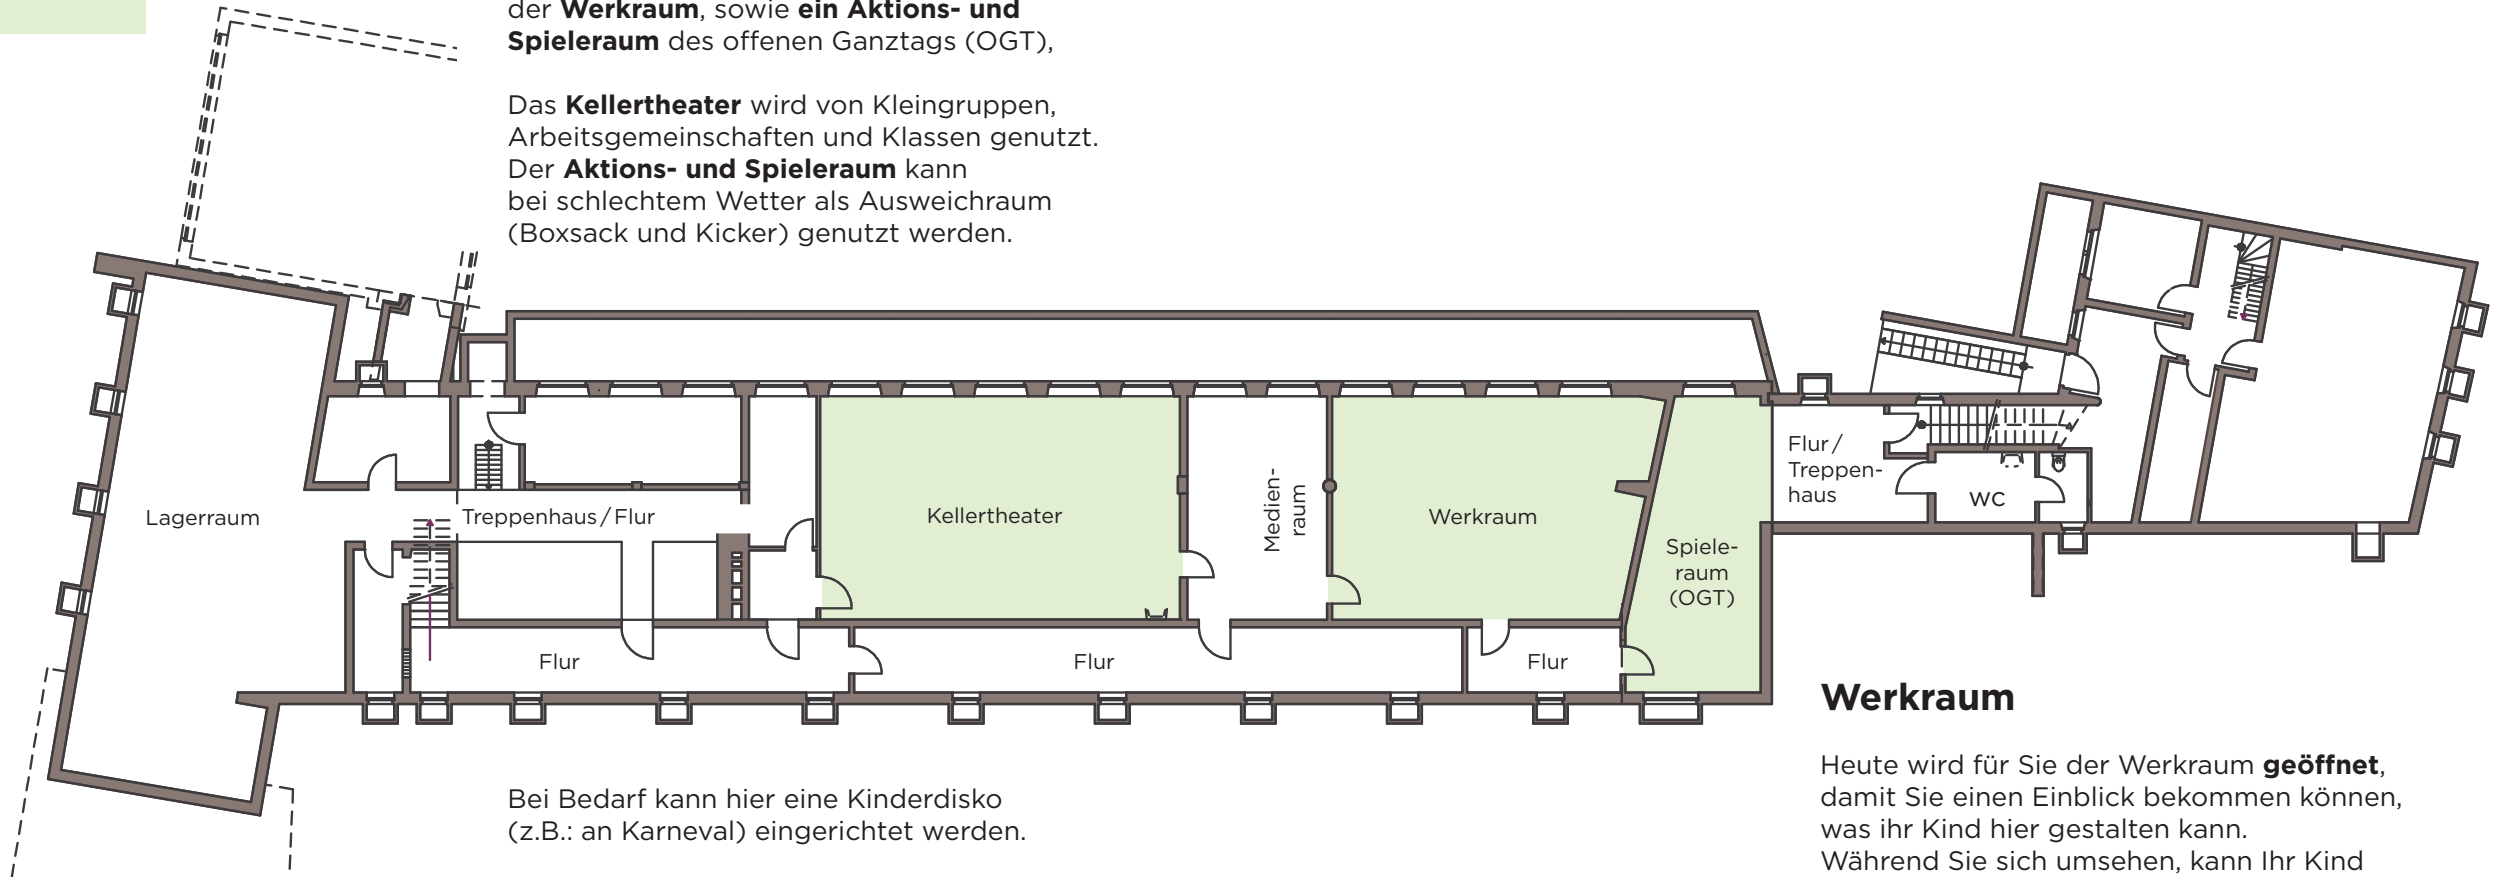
der **Werkraum**, sowie **ein Aktions- und Spieleraum** des offenen Ganztags (OGT),

Das **Kellertheater** wird von Kleingruppen, Arbeitsgemeinschaften und Klassen genutzt. Der **Aktions- und Spieleraum** kann bei schlechtem Wetter als Ausweichraum (Boxsack und Kicker) genutzt werden.

Lagerraum

Treppenhaus / Flur

Kellertheater

Medienraum

Werkraum

Spieleraum (OGT)

Flur / Treppenhaus

WC

Flur

Flur

Flur

Bei Bedarf kann hier eine Kinderdisko (z.B.: an Karneval) eingerichtet werden.

**Werkraum**

Heute wird für Sie der Werkraum **geöffnet**, damit Sie einen Einblick bekommen können, was ihr Kind hier gestalten kann.
Während Sie sich umsehen, kann Ihr Kind